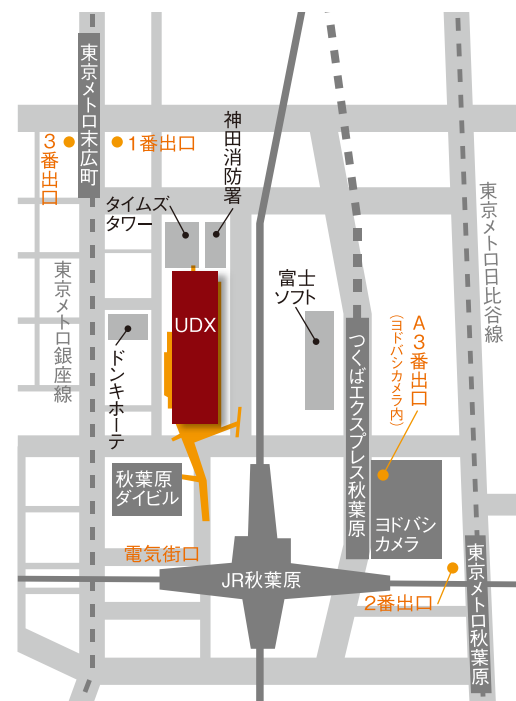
東京メトロ末広町

3番出口

1番出口

神田消防署

タイムズタワー

東京メトロ日比谷線

東京メトロ銀座線

富士ソフト

UDX

ドンキホーテ

つくばエクスプレス秋葉原

A3番出口
(ヨドバシカメラ内)

秋葉原ダイビル

ヨドバシカメラ

電気街口

JR秋葉原

2番出口

東京メトロ秋葉原